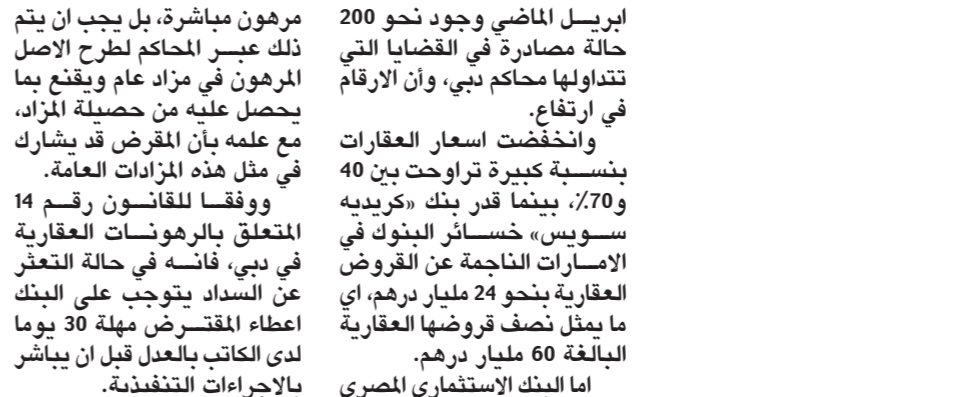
ابريـل الماضي وجود نحو 200 حالة مصادرة في القضايا التي تتداولها محاكم دبي، وأن الارقام في ارتفاع.

وانخفضت اسعار العقارات بنسـبة كبيرة تراوحت بين 40 و70٪، بينما قدر بنك «كريديه سـويس» خسـائر البنوك في الامـارات الناجمة عن القروض العقارية بنحو 24 مليار درهم، اي ما يمثل نصف قروضها العقارية البالغة 60 مليار درهم.

اما البنك الاستثماري المصري

مرهون مباشرة، بل يجب ان يتم ذلك عبـر المحاكم لطرح الاصل المرهون في مزاد عام ويقنع بما يحصل عليه من حصيلة المزاد، مع علمه بأن المقرض قد يشارك في مثل هذه المزادات العامة.

ووفقـا للقانـون رقـم 14 المتعلق بالرهونـات العقارية في دبي، فانـه في حالة التعثر عن السداد يتوجب على البنك اعطاء المقتـرض مهلة 30 يوما لدى الكاتب بالعدل قبل ان يباشر بالاجراءات التنفيذية.